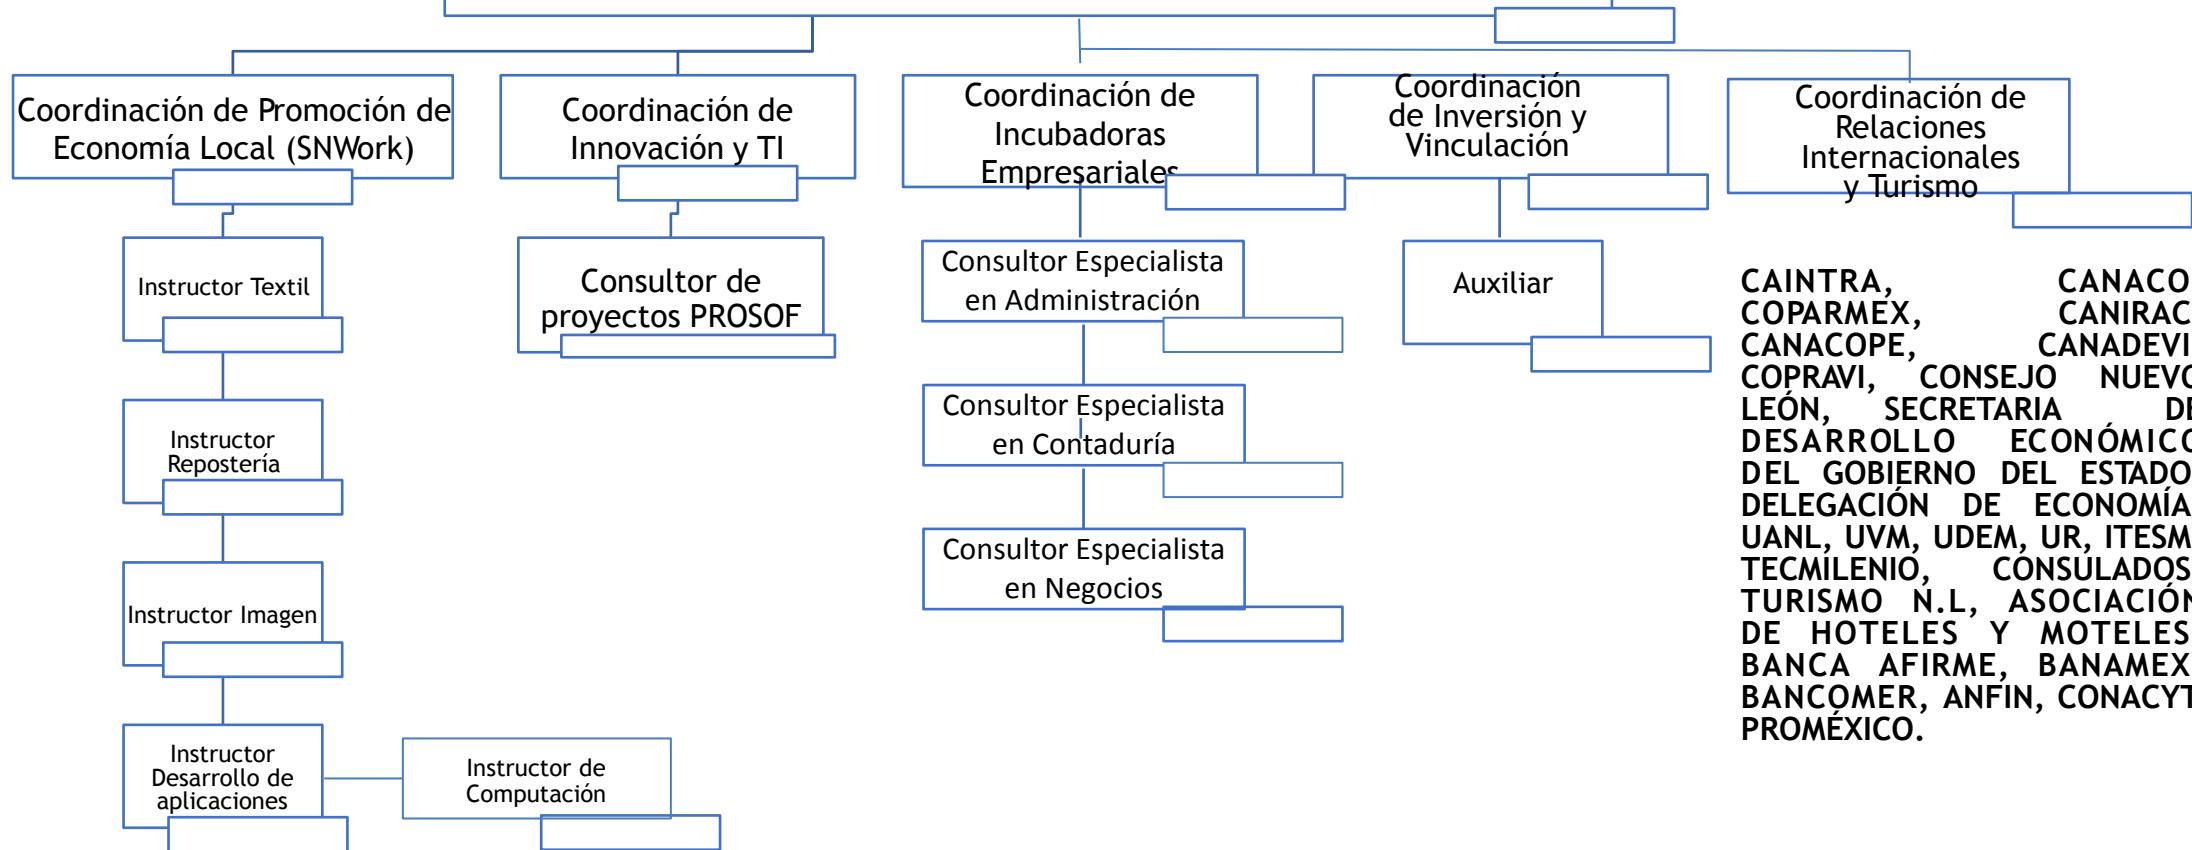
Coordinación de Promoción de Economía Local (SNWork)

Coordinación de Innovación y TI

Coordinación de Incubadoras Empresariales

Coordinación de Inversión y Vinculación

Coordinación de Relaciones Internacionales y Turismo

Instructor Textil

Instructor Repostería

Instructor Imagen

Instructor Desarrollo de aplicaciones

Instructor de Computación

Consultor de proyectos PROSOF

Consultor Especialista en Administración

Consultor Especialista en Contaduría

Consultor Especialista en Negocios

Auxiliar

CAINTRA, CANACO COPARMEX, CANIRAC CANACOPE, CANADEVI COPRAVI, CONSEJO NUEVO LEÓN, SECRETARIA DE DESARROLLO ECONÓMICO DEL GOBIERNO DEL ESTADO DELEGACIÓN DE ECONOMÍA UANL, UVM, UDEM, UR, ITESM TECMILENIO, CONSULADOS TURISMO N.L, ASOCIACIÓN DE HOTELES Y MOTELES BANCA AFIRME, BANAMEX BANCOMER, ANFIN, CONACYT PROMÉXICO.